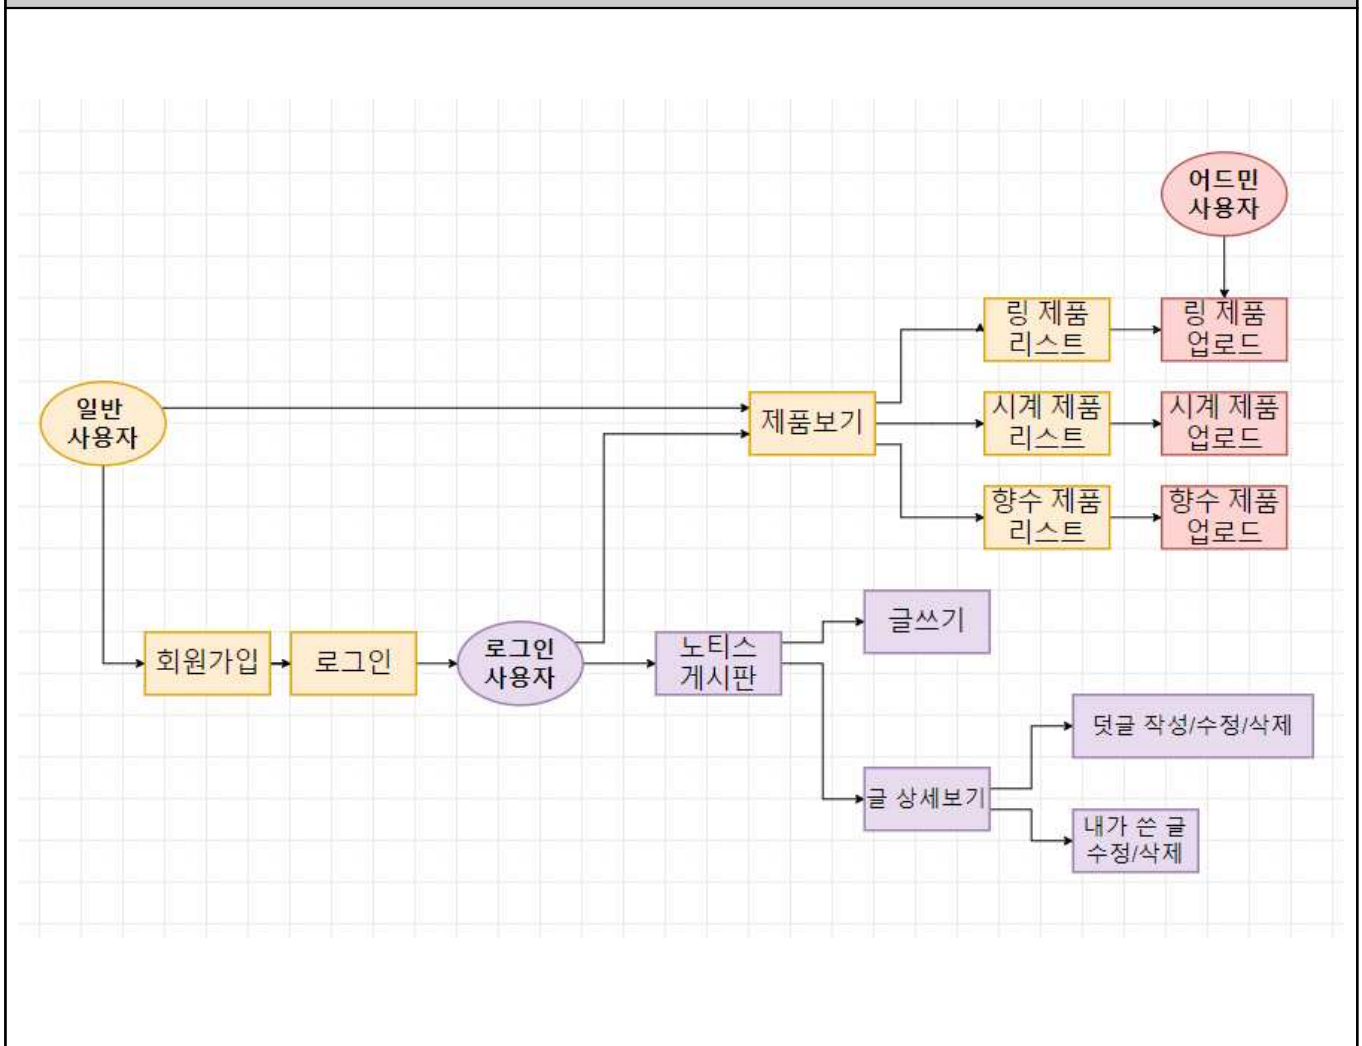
어드민
사용자

링 제품
리스트

링 제품
업로드

일반
사용자

제품보기

시계 제품
리스트

시계 제품
업로드

향수 제품
리스트

향수 제품
업로드

글쓰기

회원가입

로그인

로그인
사용자

노티스
게시판

덧글 작성/수정/삭제

글 상세보기

내가 쓴 글
수정/삭제